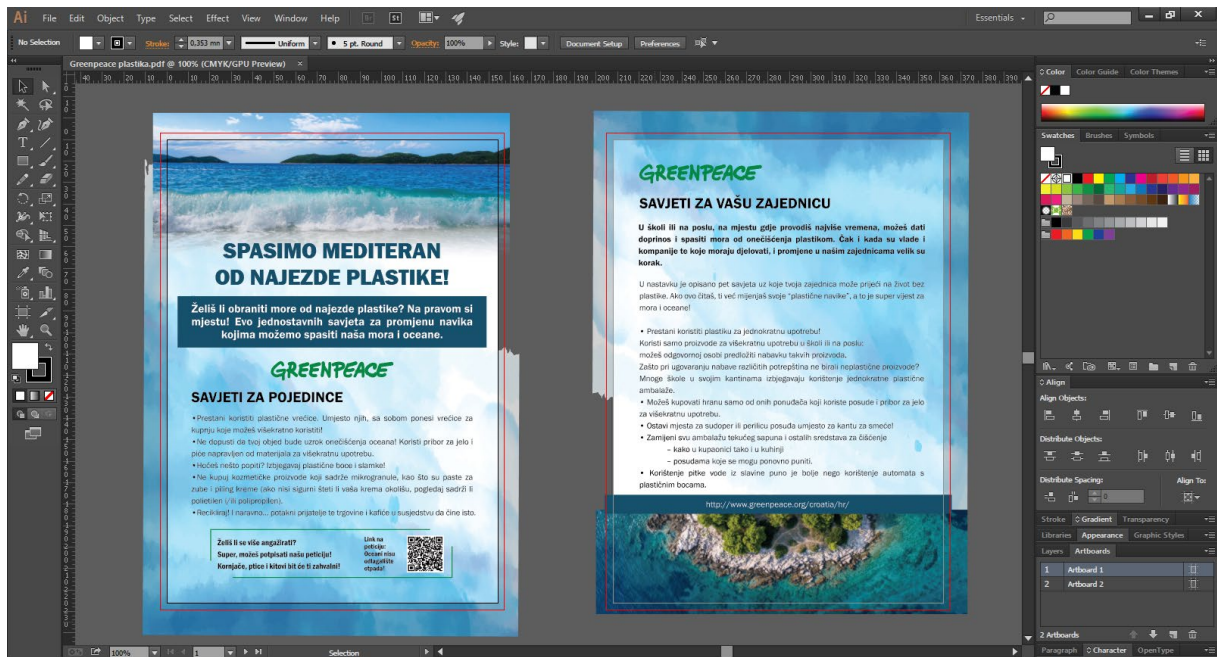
Ai File Edit Object Type Select Effect View Window Help

Essentials

No Selection Stroke: 0,353 mm Uniform 5 pt. Round Opacity: 100% Style: Document Setup Preferences

Greenpeace plastika.pdf @ 100% (CMYK/GPU Preview) ×

SPASIMO MEDITERAN OD NAJEZDE PLASTIKE!

Želiš li obraniti more od najezde plastike? Na pravom si mjestu! Evo jednostavnih savjeta za promjenu navika kojima možemo spasiti naša mora i oceane.

GREENPEACE

SAVJETI ZA POJEDINCE

• Prestani koristiti plastične vrećice. Umjesto njih, sa sobom ponesi vrećice za kupnju koje možeš višekratno koristiti!
• Ne dopusti da tvoj objed bude uzrok onečišćenja oceana! Koristi pribor za jelo i piće napravljen od materijala za višekratnu upotrebu.
• Hoćeš nešto popiti? Izbjegavaj plastične boce i slamke!
• Ne kupuj kozmetičke proizvode koji sadrže mikrogranule, kao što su paste za zube i piling kreme (ako nisi siguran šteti li vaša krema okolišu, pogledaj sadrži li polietilen i/ili polipropilen).
• Recikliraj! I naravno... potakni prijatelje te trgovine i kafiće u susjedstvu da čine isto.

Želiš li se više angažirati? Super, možeš potpisati našu peticiju! Kornjače, ptice i kitovi bit će ti zahvalni!

Link na peticiju: Oceani nisu odlagalište otpada!

GREENPEACE

SAVJETI ZA VAŠU ZAJEDNICU

U školi ili na poslu, na mjestu gdje provodiš najviše vremena, možeš dati doprinos i spasiti mora od onečišćenja plastikom. Čak i kada su vlade i kompanije te koje moraju djelovati, i promjene u našim zajednicama velik su korak.

U nastavku je opisano pet savjeta uz koje tvoja zajednica može prijeći na život bez plastike. Ako ovo čitaš, ti već mijenjaš svoje "plastične navike", a to je super vijest za more i oceane!

• Prestani koristiti plastiku za jednokratnu upotrebu!
Koristi samo proizvode za višekratnu upotrebu u školi ili na poslu:
možeš odgovornoj osobi predložiti nabavku takvih proizvoda.
Zašto pri ugovaranju nabave različitih potrepština ne birali neplastične proizvode?
Mnoge škole u svojim kantinama izbjegavaju korištenje jednokratne plastične ambalaže.
• Možeš kupovati hranu samo od onih ponuđača koji koriste posude i pribor za jelo za višekratnu upotrebu.
• Ostavi mjesta za sudoper ili perilicu posuđa umjesto za kantu za smeće!
• Zamijeni svu ambalažu tekućeg sapuna i ostalih sredstava za čišćenje
– kako u kupaonici tako i u kuhinji
– posudama koje se mogu ponovno puniti.
• Korištenje pitke vode iz slavine puno je bolje nego korištenje automata s plastičnim bocama.

http://www.greenpeace.org/croatia/hr/

Color Color Guide Color Themes
Swatches Brushes Symbols
Align
Align Objects:
Distribute Objects:
Distribute Spacing:
Align To:
Stroke Gradient Transparency
Libraries Appearance Graphic Styles
Layers Artboards
1 Artboard 1
2 Artboard 2
2 Artboards
Paragraph Character OpenType

100% 1 Selection